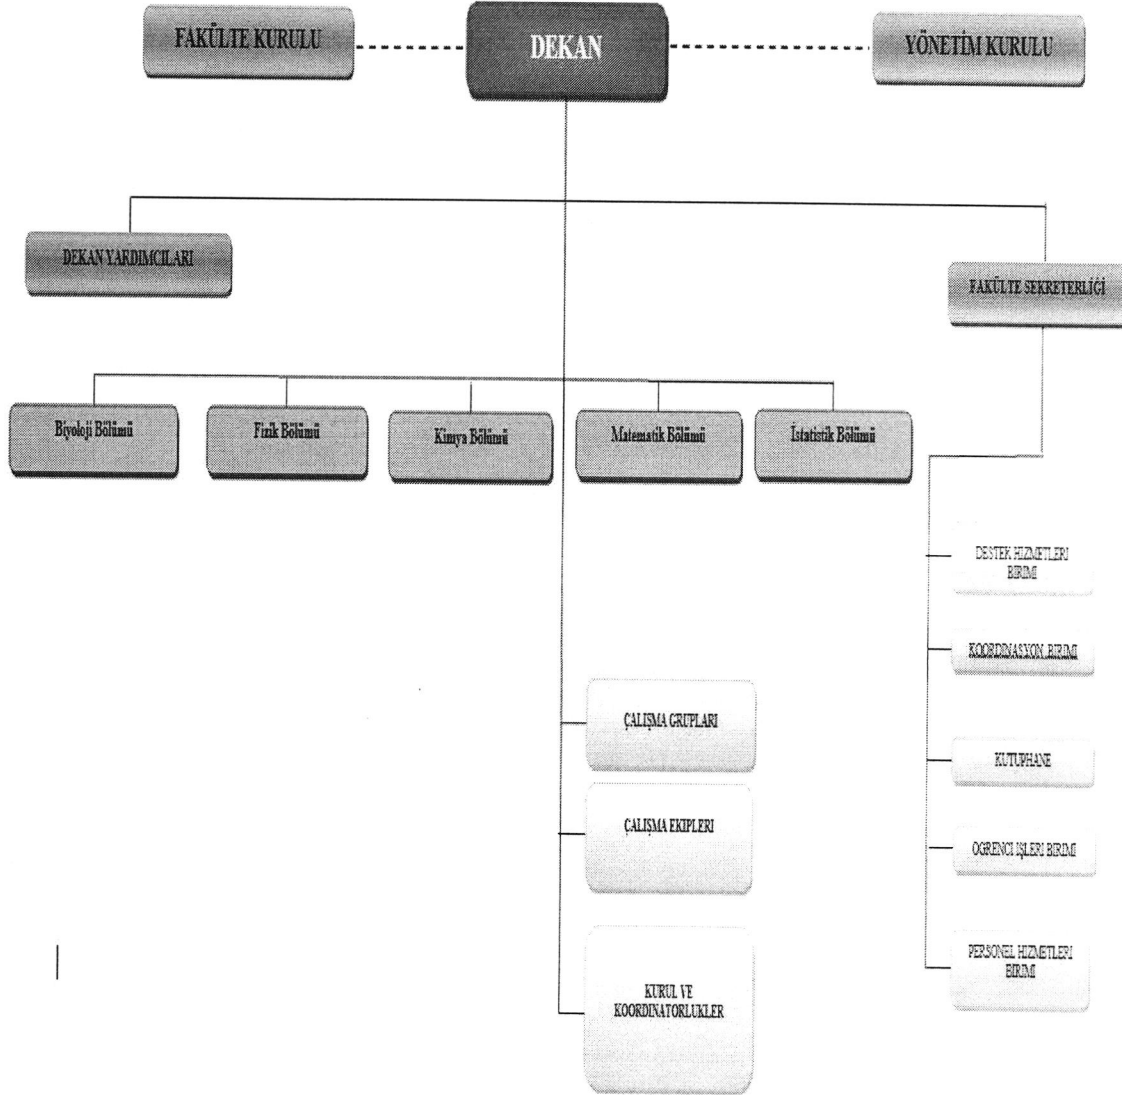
FAKÜLTE KURULU

DEKAN

YÖNETİM KURULU

DEKAN YARDIMCILARI

FAKÜLTE SEKRETERLİĞİ

Biyoloji Bölümü

Fizik Bölümü

Kimya Bölümü

Matematik Bölümü

İstatistik Bölümü

DESTEK HIZMETLERI BIRIMI

KOORDINASYON BIRIMI

KUTUPHANE

OGRENCI ISLERI BIRIMI

PERSONEL HIZMETLERI BIRIMI

ÇALIŞMA GRUPLARI

ÇALIŞMA EKIPLERI

KURUL VE KOORDINATORLUKLER